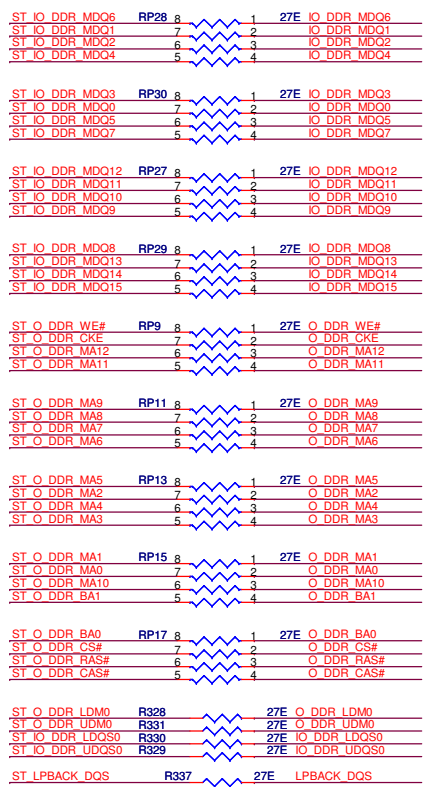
ST_IO_DDR_MDQ6 RP28 8 1 27E IO_DDR_MDQ6
ST_IO_DDR_MDQ1 7 2 IO_DDR_MDQ1
ST_IO_DDR_MDQ2 6 3 IO_DDR_MDQ2
ST_IO_DDR_MDQ4 5 4 IO_DDR_MDQ4

ST_IO_DDR_MDQ3 RP30 8 1 27E IO_DDR_MDQ3
ST_IO_DDR_MDQ0 7 2 IO_DDR_MDQ0
ST_IO_DDR_MDQ5 6 3 IO_DDR_MDQ5
ST_IO_DDR_MDQ7 5 4 IO_DDR_MDQ7

ST_IO_DDR_MDQ12 RP27 8 1 27E IO_DDR_MDQ12
ST_IO_DDR_MDQ11 7 2 IO_DDR_MDQ11
ST_IO_DDR_MDQ10 6 3 IO_DDR_MDQ10
ST_IO_DDR_MDQ9 5 4 IO_DDR_MDQ9

ST_IO_DDR_MDQ8 RP29 8 1 27E IO_DDR_MDQ8
ST_IO_DDR_MDQ13 7 2 IO_DDR_MDQ13
ST_IO_DDR_MDQ14 6 3 IO_DDR_MDQ14
ST_IO_DDR_MDQ15 5 4 IO_DDR_MDQ15

ST_O_DDR_WE# RP9 8 1 27E O_DDR_WE#
ST_O_DDR_CKE 7 2 O_DDR_CKE
ST_O_DDR_MA12 6 3 O_DDR_MA12
ST_O_DDR_MA11 5 4 O_DDR_MA11

ST_O_DDR_MA9 RP11 8 1 27E O_DDR_MA9
ST_O_DDR_MA8 7 2 O_DDR_MA8
ST_O_DDR_MA7 6 3 O_DDR_MA7
ST_O_DDR_MA6 5 4 O_DDR_MA6

ST_O_DDR_MA5 RP13 8 1 27E O_DDR_MA5
ST_O_DDR_MA2 7 2 O_DDR_MA2
ST_O_DDR_MA4 6 3 O_DDR_MA4
ST_O_DDR_MA3 5 4 O_DDR_MA3

ST_O_DDR_MA1 RP15 8 1 27E O_DDR_MA1
ST_O_DDR_MA0 7 2 O_DDR_MA0
ST_O_DDR_MA10 6 3 O_DDR_MA10
ST_O_DDR_BA1 5 4 O_DDR_BA1

ST_O_DDR_BA0 RP17 8 1 27E O_DDR_BA0
ST_O_DDR_CS# 7 2 O_DDR_CS#
ST_O_DDR_RAS# 6 3 O_DDR_RAS#
ST_O_DDR_CAS# 5 4 O_DDR_CAS#

ST_O_DDR_LDM0 R328 27E O_DDR_LDM0
ST_O_DDR_UDM0 R331 27E O_DDR_UDM0
ST_IO_DDR_LDQS0 R330 27E IO_DDR_LDQS0
ST_IO_DDR_UDQS0 R329 27E IO_DDR_UDQS0

ST_LPBACK_DQS R337 27E LPBACK_DQS